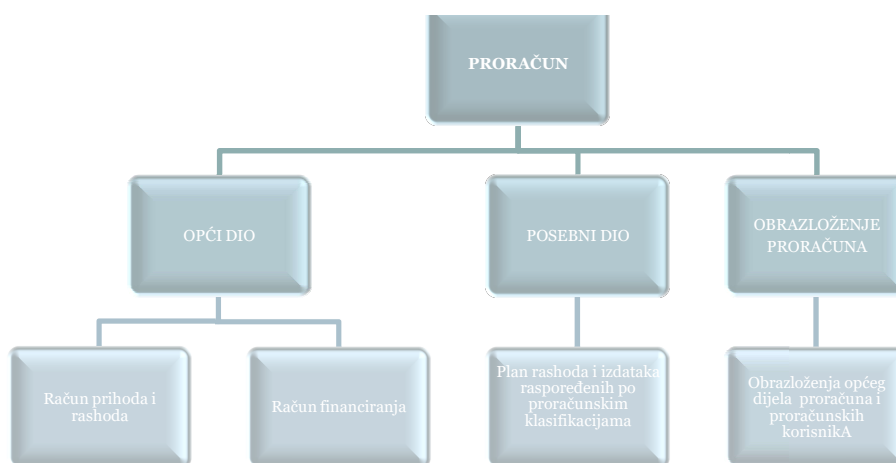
PRORAČUN

OPĆI DIO

POSEBNI DIO

OBRAZLOŽENJE PRORAČUNA

Račun prihoda i rashoda

Račun financiranja

Plan rashoda i izdataka raspoređenih po proračunskim klasifikacijama

Obrazloženja općeg dijela proračuna i proračunskih korisnikA